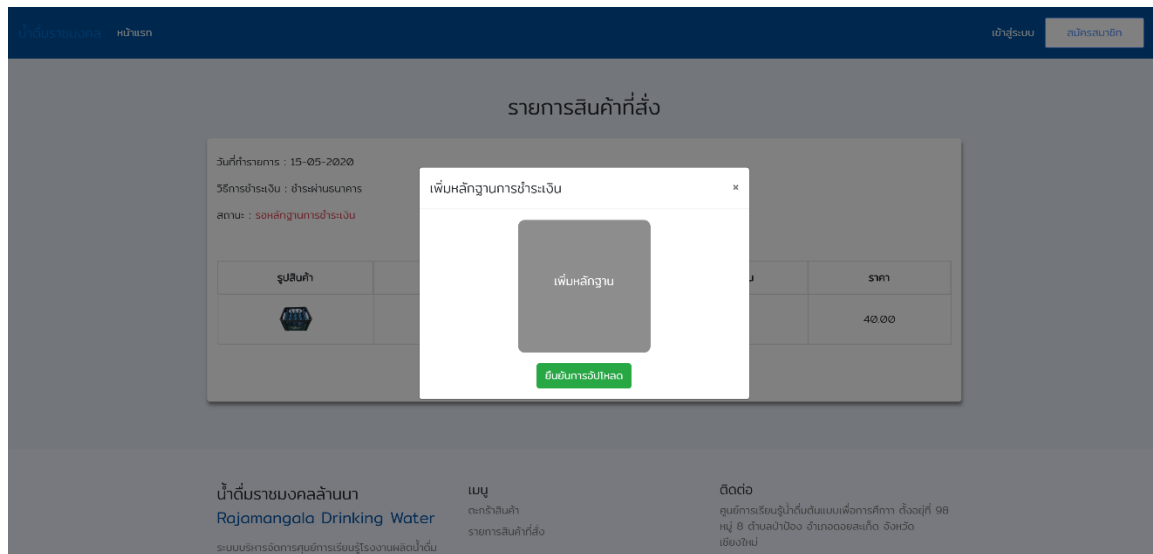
น้ำดื่มราชมงคล หน้าแรก

เข้าสู่ระบบ สมัครสมาชิก

รายการสินค้าที่สั่ง

วันที่ทำรายการ : 15-05-2020

วิธีการชำระเงิน : ชำระผ่านธนาคาร

สถานะ : รอหลักฐานการชำระเงิน

| รูปสินค้า | | น | ราคา |
|---|---|---|---|
| | | | 40.00 |

เพิ่มหลักฐานการชำระเงิน ×

เพิ่มหลักฐาน

ยืนยันการอัปโหลด

น้ำดื่มราชมงคลล้านนา
Rajamangala Drinking Water
ระบบบริหารจัดการศูนย์การเรียนรู้โรงงานผลิตน้ำดื่ม

เมนู
ตะกร้าสินค้า
รายการสินค้าที่สั่ง

ติดต่อ
ศูนย์การเรียนรู้น้ำดื่มต้นแบบเพื่อการศึกษา ตั้งอยู่ที่ 98 หมู่ 8 ตำบลป่าป้อง อำเภอดอยสะเก็ด จังหวัดเชียงใหม่